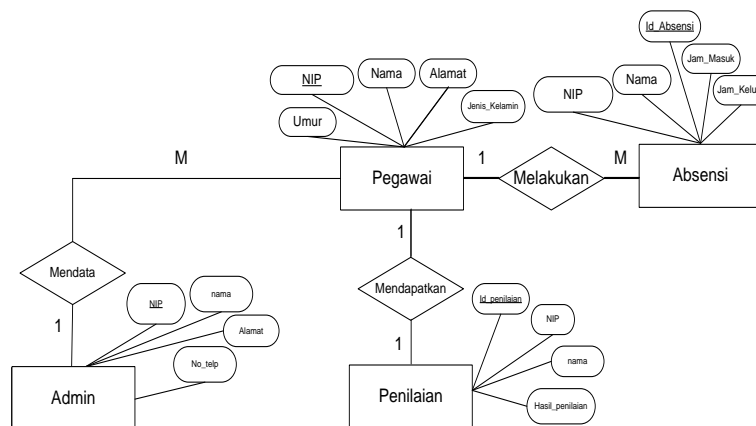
Id_Absensi

Jam_Masuk

Jam_Kelu

NIP

Nama

NIP

Nama

Alamat

Jenis_Kelamin

Umur

M

1

M

Pegawai

Melakukan

Absensi

1

Mendata

Mendapatkan

NIP

nama

Id_penilaian

NIP

1

Alamat

No_telp

1

nama

Hasil_penilaian

Admin

Penilaian